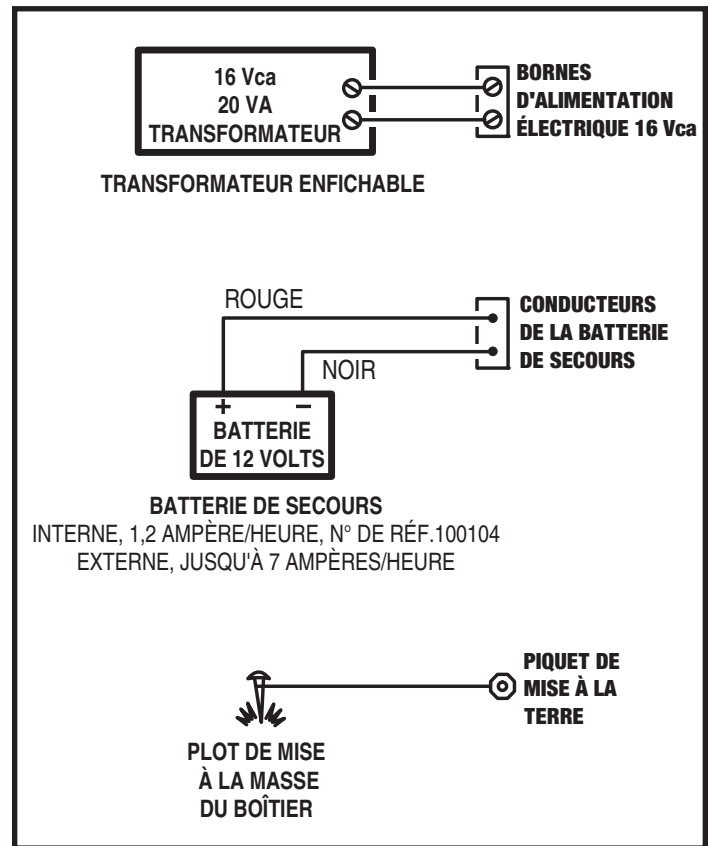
16 Vca
20 VA
TRANSFORMATEUR

BORNES
D'ALIMENTATION
ÉLECTRIQUE 16 Vca

TRANSFORMATEUR ENFICHABLE

ROUGE

CONDUCTEURS
DE LA BATTERIE
DE SECOURS

NOIR

+ –
BATTERIE
DE 12 VOLTS

BATTERIE DE SECOURS
INTERNE, 1,2 AMPÈRE/HEURE, N° DE RÉF.100104
EXTERNE, JUSQU'À 7 AMPÈRES/HEURE

PIQUET DE
MISE À LA
TERRE

PLOT DE MISE
À LA MASSE
DU BOÎTIER